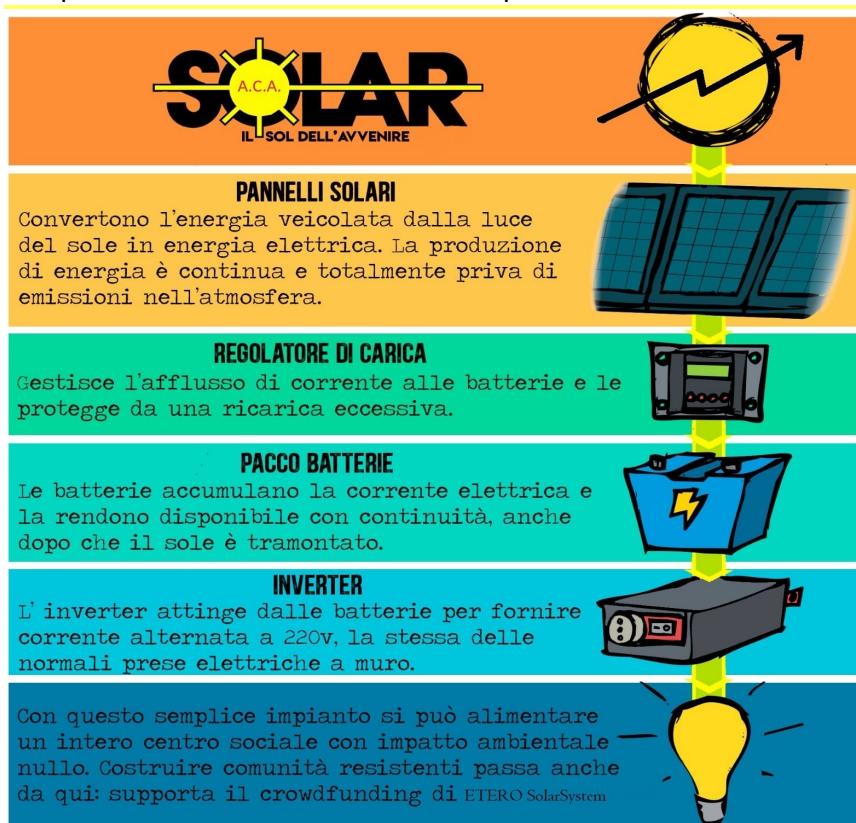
SOLAR
A.C.A.
IL SOL DELL'AVVENIRE

PANNELLI SOLARI
Convertono l'energia veicolata dalla luce del sole in energia elettrica. La produzione di energia è continua e totalmente priva di emissioni nell'atmosfera.

REGOLATORE DI CARICA
Gestisce l'afflusso di corrente alle batterie e le protegge da una ricarica eccessiva.

PACCO BATTERIE
Le batterie accumulano la corrente elettrica e la rendono disponibile con continuità, anche dopo che il sole è tramontato.

INVERTER
L' inverter attinge dalle batterie per fornire corrente alternata a 220v, la stessa delle normali prese elettriche a muro.

Con questo semplice impianto si può alimentare un intero centro sociale con impatto ambientale nullo. Costruire comunità resistenti passa anche da qui: supporta il crowdfunding di ETERO SolarSystem